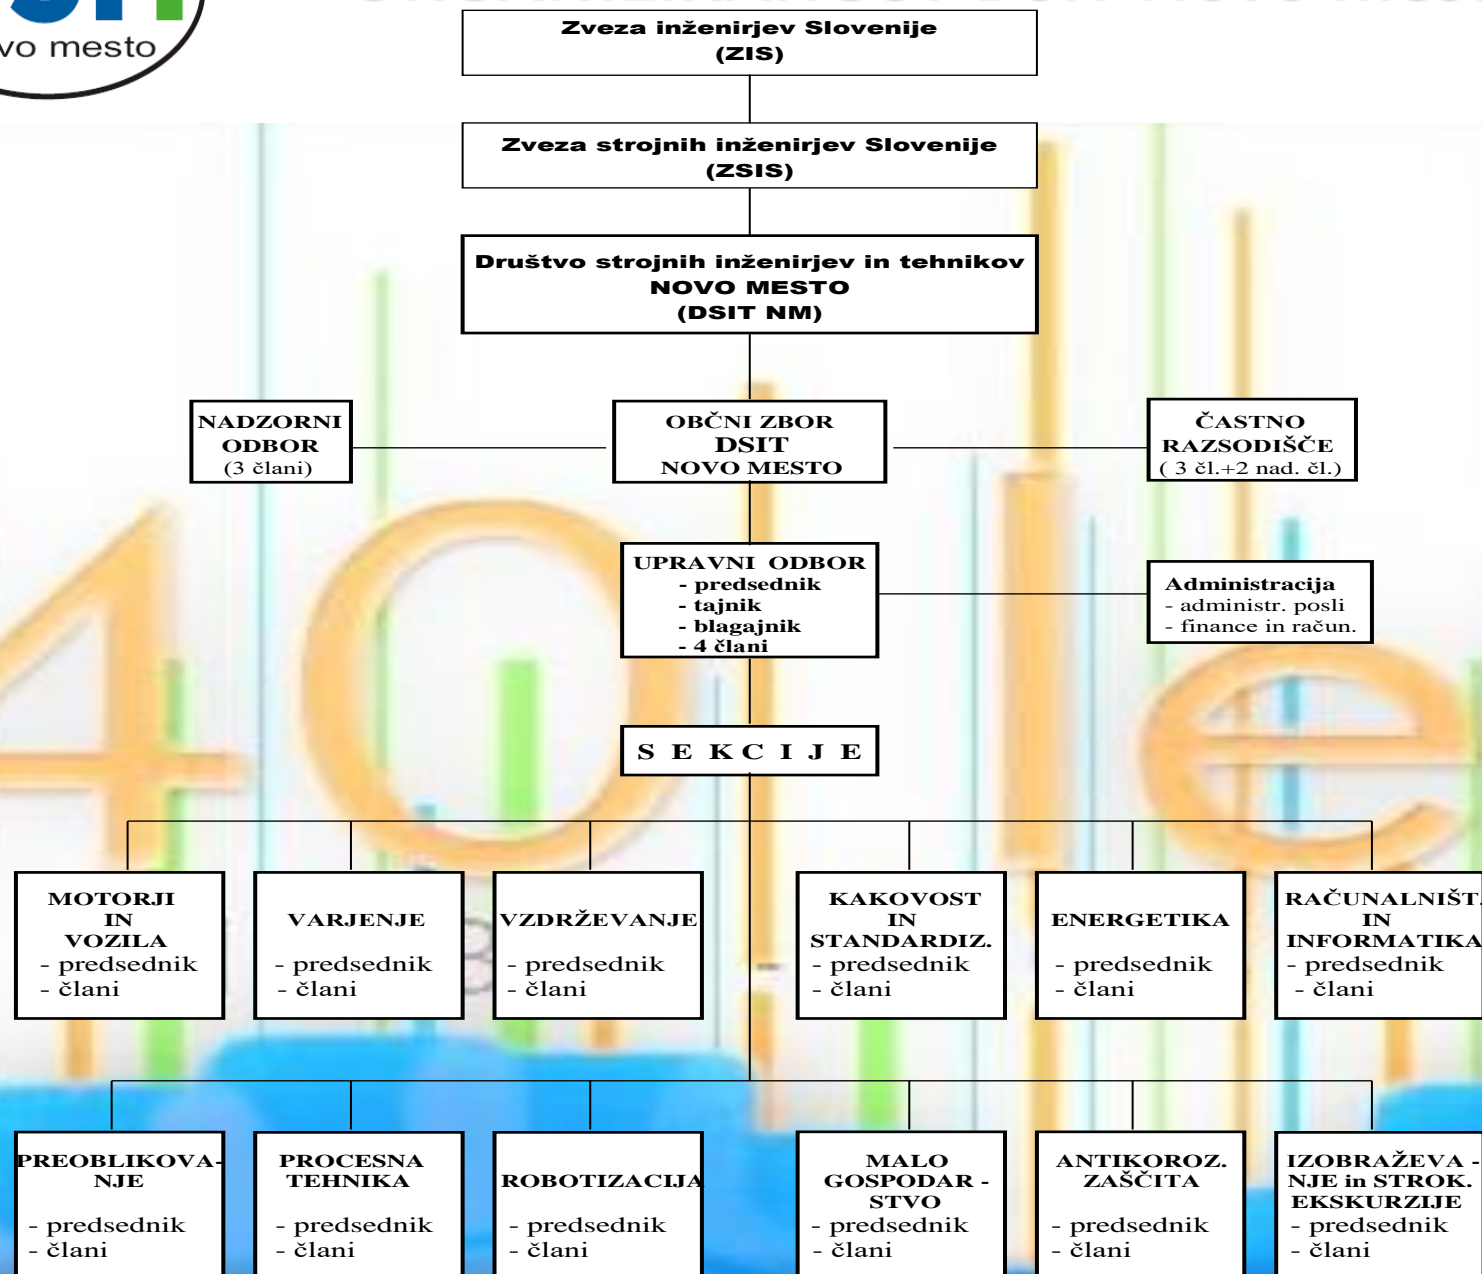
vo mesto

Zveza inženirjev Slovenije (ZIS)

Zveza strojnih inženirjev Slovenije (ZSIS)

Društvo strojnih inženirjev in tehnikov NOVO MESTO (DSIT NM)

NADZORNI ODBOR (3 člani)

OBČNI ZBOR DSIT NOVO MESTO

ČASTNO RAZSODIŠČE ( 3 čl.+2 nad. čl.)

UPRAVNI ODBOR
- predsednik
- tajnik
- blagajnik
- 4 člani

Administracija
- administr. posli
- finance in račun.

S E K C I J E

MOTORJI IN VOZILA
- predsednik
- člani

VARJENJE
- predsednik
- člani

VZDRŽEVANJE
- predsednik
- člani

KAKOVOST IN STANDARDIZ.
- predsednik
- člani

ENERGETIKA
- predsednik
- člani

RAČUNALNIŠT. IN INFORMATIKA
- predsednik
- člani

PREOBLIKOVANJE
- predsednik
- člani

PROCESNA TEHNIKA
- predsednik
- člani

ROBOTIZACIJA
- predsednik
- člani

MALO GOSPODARSTVO
- predsednik
- člani

ANTIKOROZ. ZAŠČITA
- predsednik
- člani

IZOBRAŽEVANJE in STROK. EKSKURZIJE
- predsednik
- člani